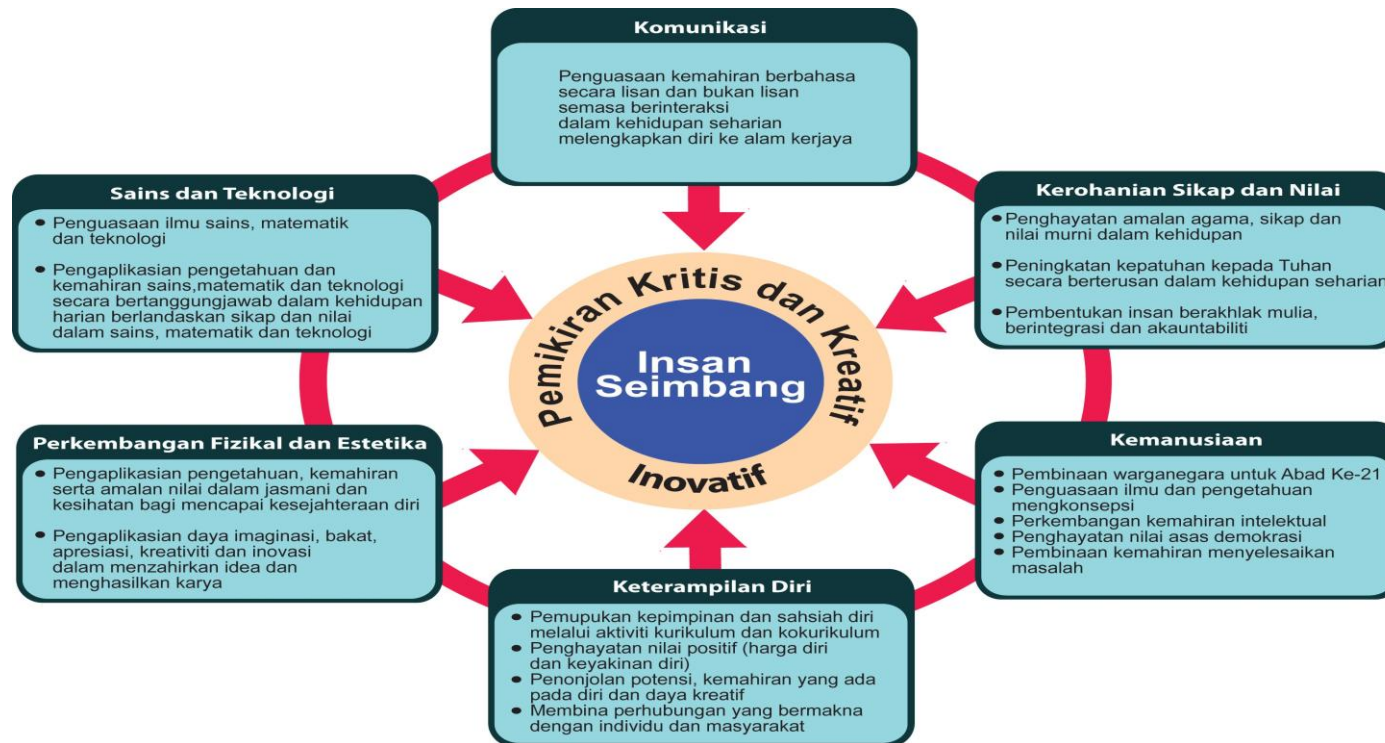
Komunikasi

Penguasaan kemahiran berbahasa secara lisan dan bukan lisan semasa berinteraksi dalam kehidupan seharian melengkapkan diri ke alam kerjaya

Sains dan Teknologi

- Penguasaan ilmu sains, matematik dan teknologi
- Pengaplikasian pengetahuan dan kemahiran sains,matematik dan teknologi secara bertanggungjawab dalam kehidupan harian berlandaskan sikap dan nilai dalam sains, matematik dan teknologi

Kerohanian Sikap dan Nilai

- Penghayatan amalan agama, sikap dan nilai murni dalam kehidupan
- Peningkatan kepatuhan kepada Tuhan secara berterusan dalam kehidupan seharian
- Pembentukan insan berakhlak mulia, berintegrasi dan akauntabiliti

Pemikiran Kritis dan Kreatif

Insan Seimbang

Inovatif

Perkembangan Fizikal dan Estetika

- Pengaplikasian pengetahuan, kemahiran serta amalan nilai dalam jasmani dan kesihatan bagi mencapai kesejahteraan diri
- Pengaplikasian daya imaginasi, bakat, apresiasi, kreativiti dan inovasi dalam menzahirkan idea dan menghasilkan karya

Kemanusiaan

- Pembinaan warganegara untuk Abad Ke-21
- Penguasaan ilmu dan pengetahuan mengkonsepsi
- Perkembangan kemahiran intelektual
- Penghayatan nilai asas demokrasi
- Pembinaan kemahiran menyelesaikan masalah

Keterampilan Diri

- Pemupukan kepimpinan dan sahsiah diri melalui aktiviti kurikulum dan kokurikulum
- Penghayatan nilai positif (harga diri dan keyakinan diri)
- Penonjolan potensi, kemahiran yang ada pada diri dan daya kreatif
- Membina perhubungan yang bermakna dengan individu dan masyarakat